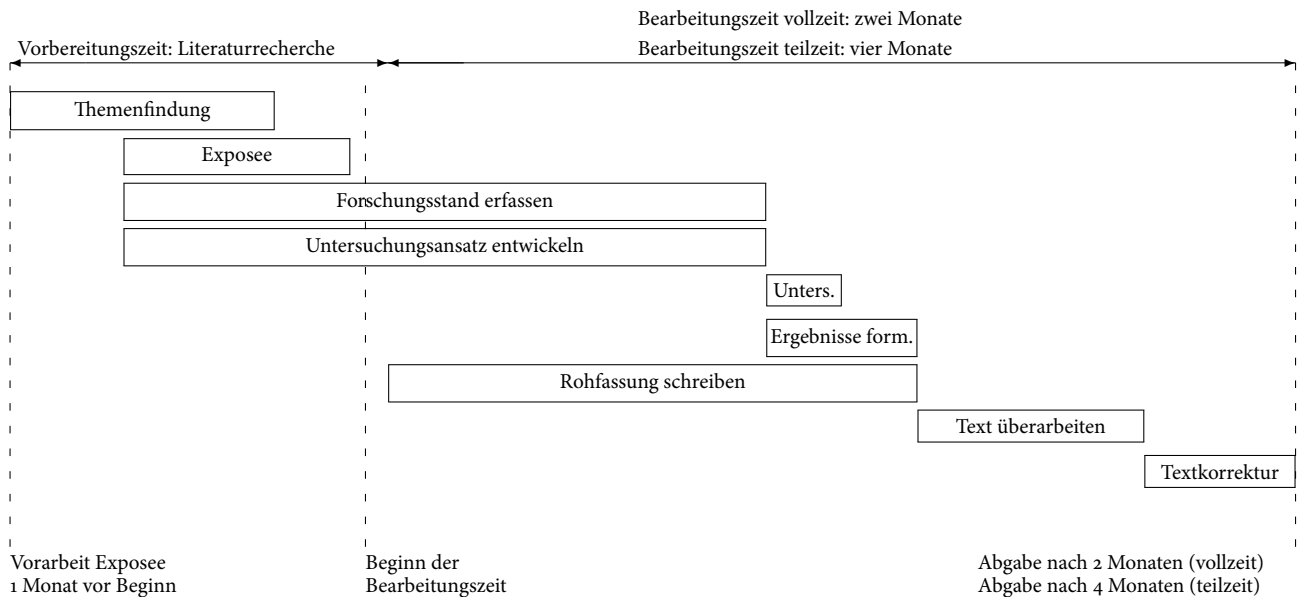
Bearbeitungszeit vollzeit: zwei Monate

Vorbereitungszeit: Literaturrecherche

Bearbeitungszeit teilzeit: vier Monate

Themenfindung

Exposee

Forschungsstand erfassen

Untersuchungsansatz entwickeln

Unters.

Ergebnisse form.

Rohfassung schreiben

Text überarbeiten

Textkorrektur

Vorarbeit Exposee
1 Monat vor Beginn

Beginn der
Bearbeitungszeit

Abgabe nach 2 Monaten (vollzeit)
Abgabe nach 4 Monaten (teilzeit)